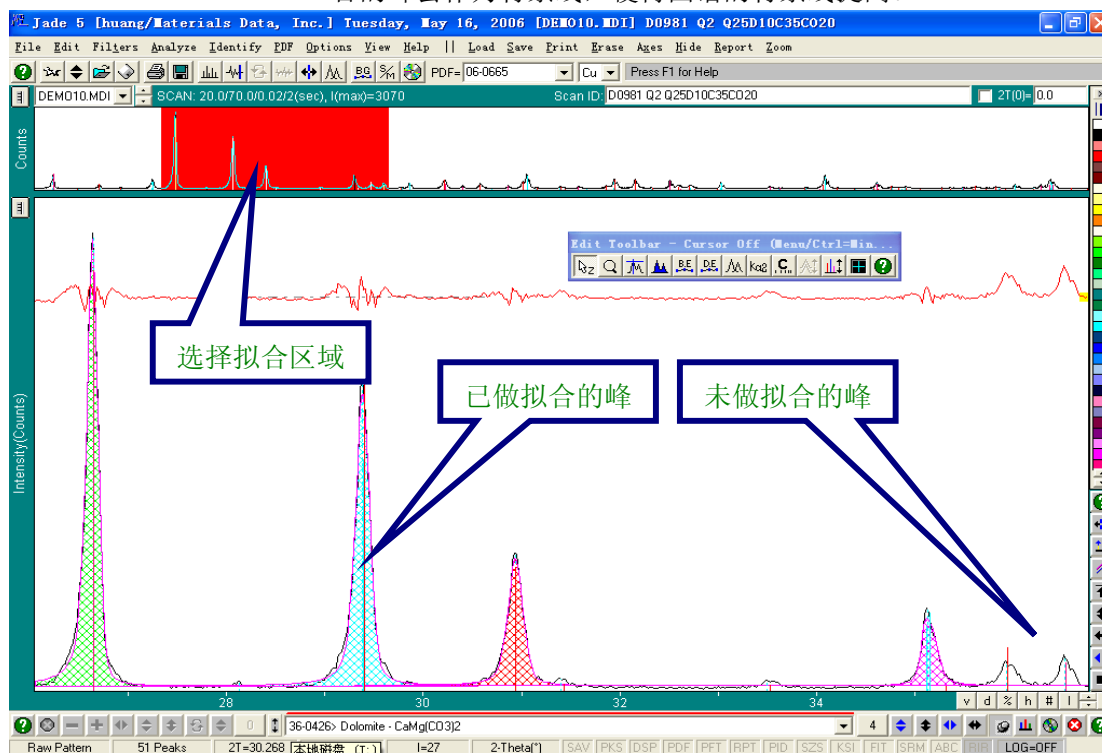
Jade 5 [huang/Materials Data, Inc.] Tuesday, May 16, 2006 [DEMO10.MDI] D0981 Q2 Q25D10C35CO20

File Edit Filters Analyze Identify PDF Options View Help || Load Save Print Erase Axes Hide Report Zoom

PDF= 06-0665 Cu Press F1 for Help

DEMO10.MDI SCAN: 20.0/70.0/0.02/2(sec), I(max)=3070 Scan ID: D0981 Q2 Q25D10C35CO20 2T(0)= 0.0

Counts

Edit Toolbar - Cursor Off (Menu/Ctrl=Min...

选择拟合区域

已做拟合的峰

未做拟合的峰

Intensity(Counts)

28 30 32 34

v d % h # I

36-0426> Dolomite - CaMg(CO3)2 4

Raw Pattern 51 Peaks 2T=30.268 本地磁盘 (T:) I=27 2-Theta(°) SAV PKS DSP PDF PFT RPT PID SZS KSI FIT SRM ABC FIR LOG=OFF